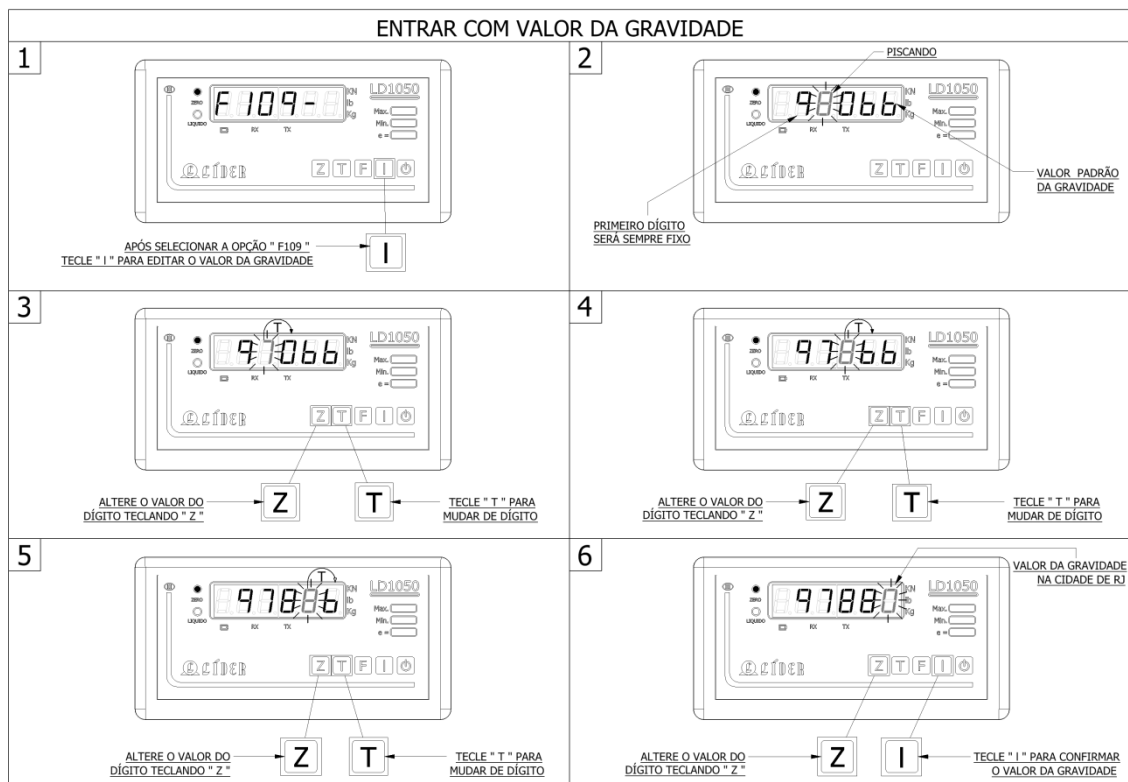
ENTRAR COM VALOR DA GRAVIDADE

1

F109-

KN lb Kg

LD1050

ZERO LIQUIDO RX TX

Max. Min. e =

LÍDER

Z T F I

APÓS SELECIONAR A OPÇÃO " F109 " TECLE " I " PARA EDITAR O VALOR DA GRAVIDADE

I

2

PISCANDO

9.8066

LD1050

VALOR PADRÃO DA GRAVIDADE

PRIMEIRO DÍGITO SERÁ SEMPRE FIXO

3

97066

T

LD1050

ALTERE O VALOR DO DÍGITO TECLANDO " Z "

Z

T

TECLE " T " PARA MUDAR DE DÍGITO

4

97866

T

LD1050

ALTERE O VALOR DO DÍGITO TECLANDO " Z "

Z

T

TECLE " T " PARA MUDAR DE DÍGITO

5

97886

T

LD1050

ALTERE O VALOR DO DÍGITO TECLANDO " Z "

Z

T

TECLE " T " PARA MUDAR DE DÍGITO

6

97880

LD1050

VALOR DA GRAVIDADE NA CIDADE DE RJ

ALTERE O VALOR DO DÍGITO TECLANDO " Z "

Z

I

TECLE " I " PARA CONFIRMAR O VALOR DA GRAVIDADE